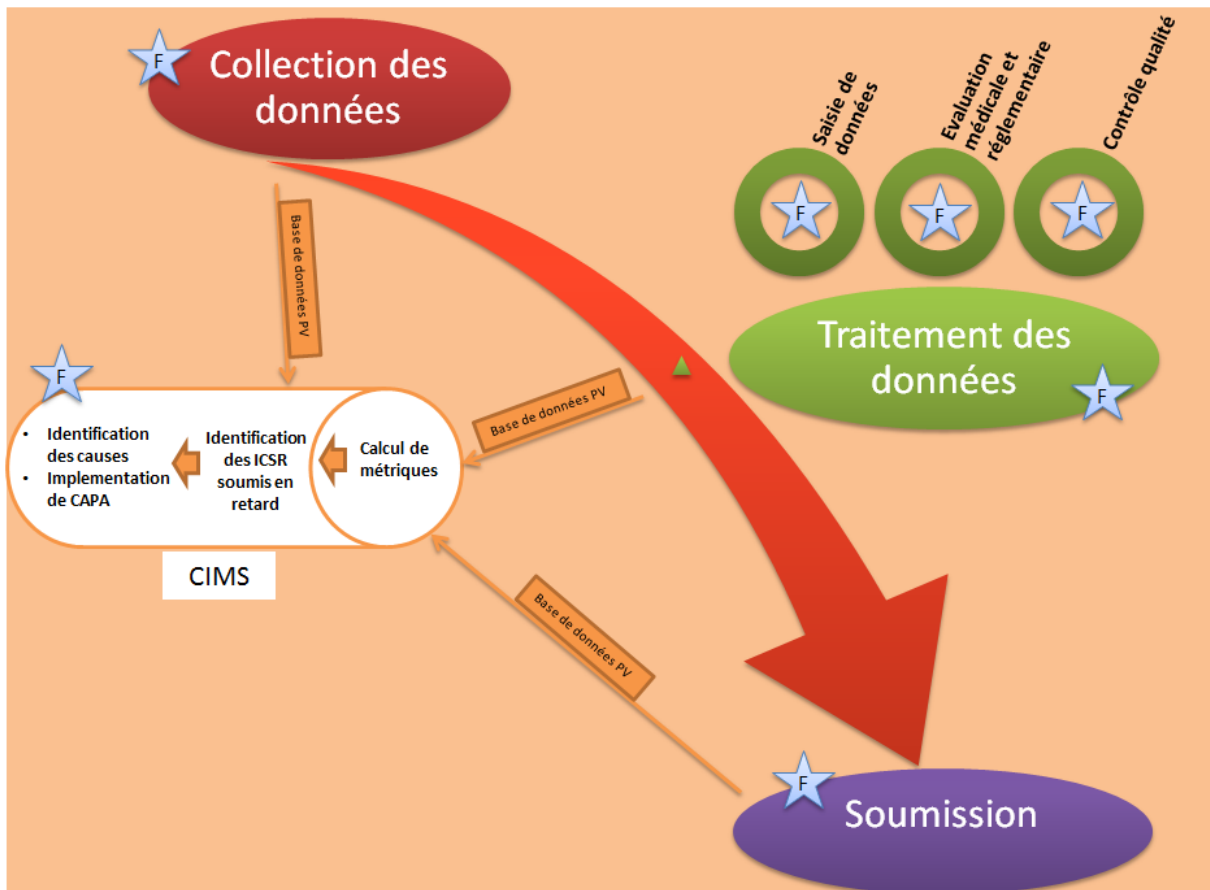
F
Collection des données

Saisie de données
Evaluation médicale et réglementaire
Contrôle qualité

F
F
F

Base de données PV

Traitement des données
F

F
Base de données PV

• Identification des causes
• Implementation de CAPA

Identification des ICSR soumis en retard

Calcul de métriques

CIMS

Base de données PV

F
Soumission